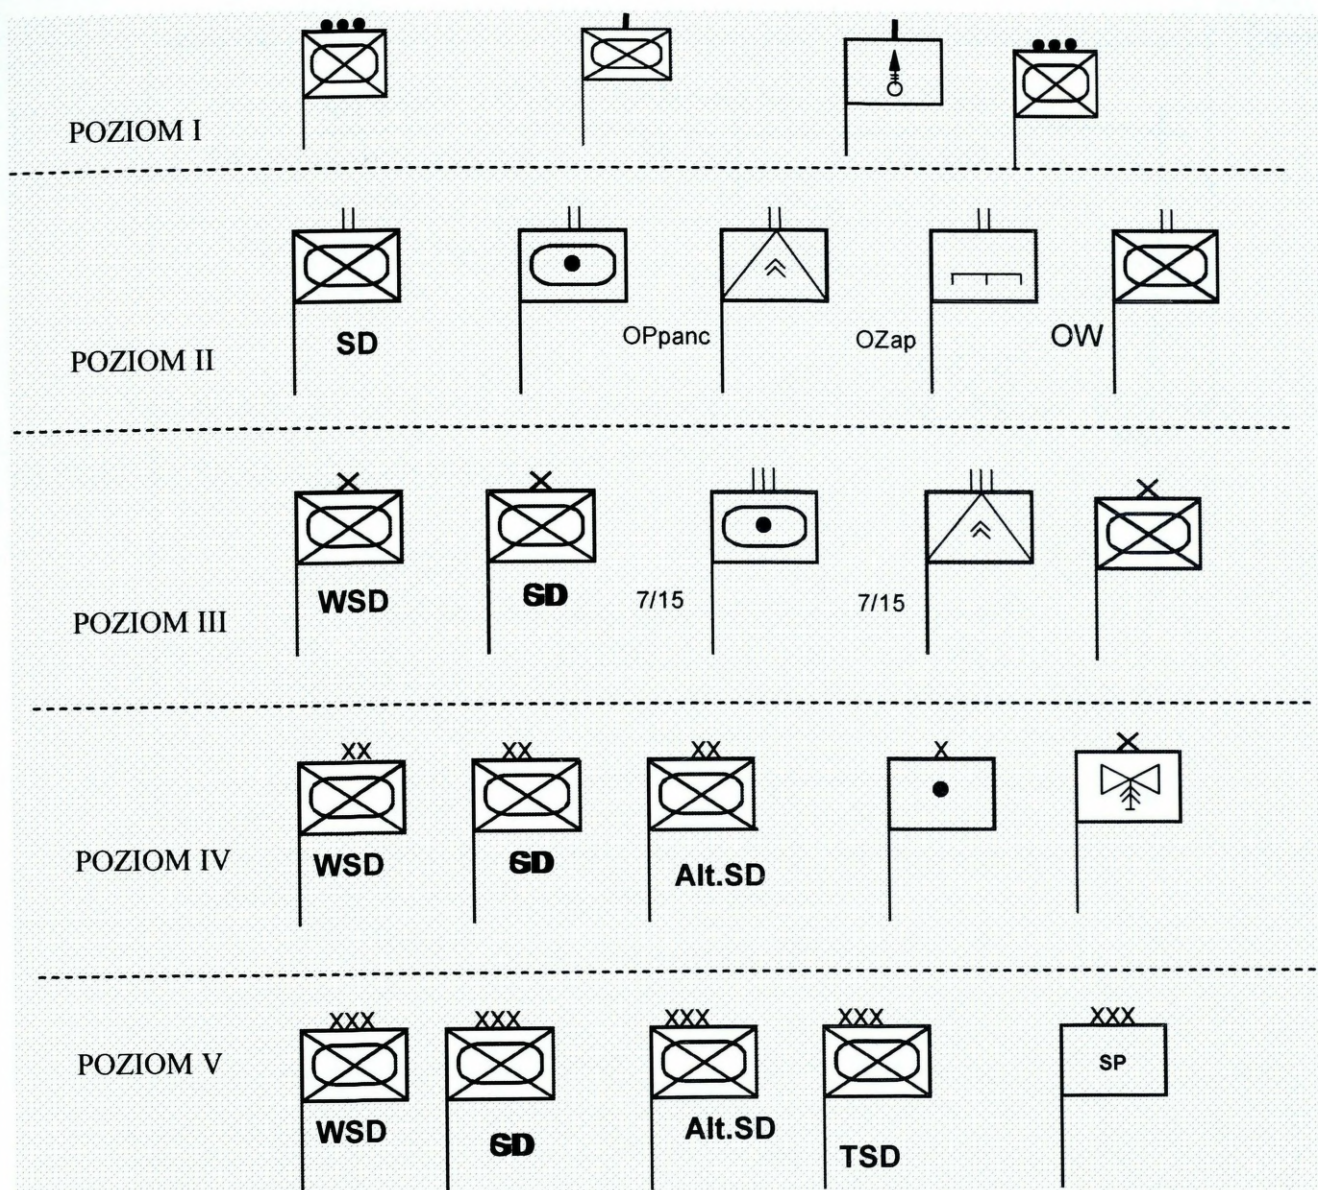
POZIOM I

POZIOM II

II SD

II OPpanc

II OZap

II OW

II

POZIOM III

X WSD

X SD

III 7/15

III 7/15

X

POZIOM IV

XX WSD

XX SD

XX Alt.SD

X

X

POZIOM V

XXX WSD

XXX SD

XXX Alt.SD

XXX TSD

XXX SP